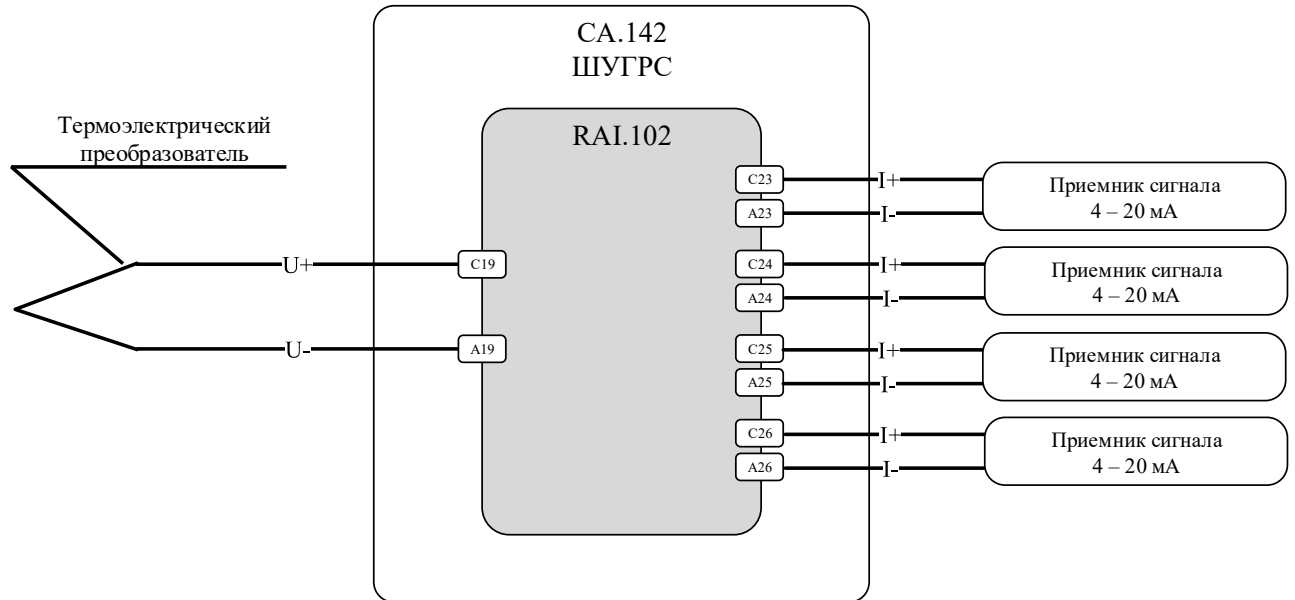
CA.142
ШУГРС

Термоэлектрический преобразователь

RAI.102

U+
C19
U-
A19

C23
I+
A23
I-
Приемник сигнала
4 – 20 мА

C24
I+
A24
I-
Приемник сигнала
4 – 20 мА

C25
I+
A25
I-
Приемник сигнала
4 – 20 мА

C26
I+
A26
I-
Приемник сигнала
4 – 20 мА